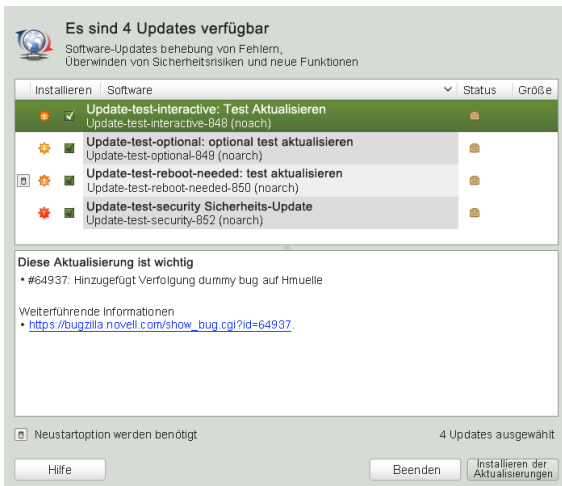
Es sind 4 Updates verfügbar

Software-Updates behebung von Fehlern, Überwinden von Sicherheitsrisiken und neue Funktionen

| Installieren | Software | Status | Größe |
|---|---|---|---|
| | Update-test-interactive: Test Aktualisieren Update-test-interactive-848 (noach) | | |
| | Update-test-optional: optional test aktualisieren Update-test-optional-849 (noarch) | | |
| | Update-test-reboot-needed: test aktualisieren Update-test-reboot-needed-850 (noarch) | | |
| | Update-test-security Sicherheits-Update Update-test-security-852 (noarch) | | |

Diese Aktualisierung ist wichtig

• #64937: Hinzugefügt Verfolgung dummy bug auf Hmuelle

Weiterführende Informationen
• https://bugzilla.novell.com/show_bug.cgi?id=64937.

Neustartoption werden benötigt

4 Updates ausgewählt

Hilfe

Beenden

Installieren der Aktualisierungen